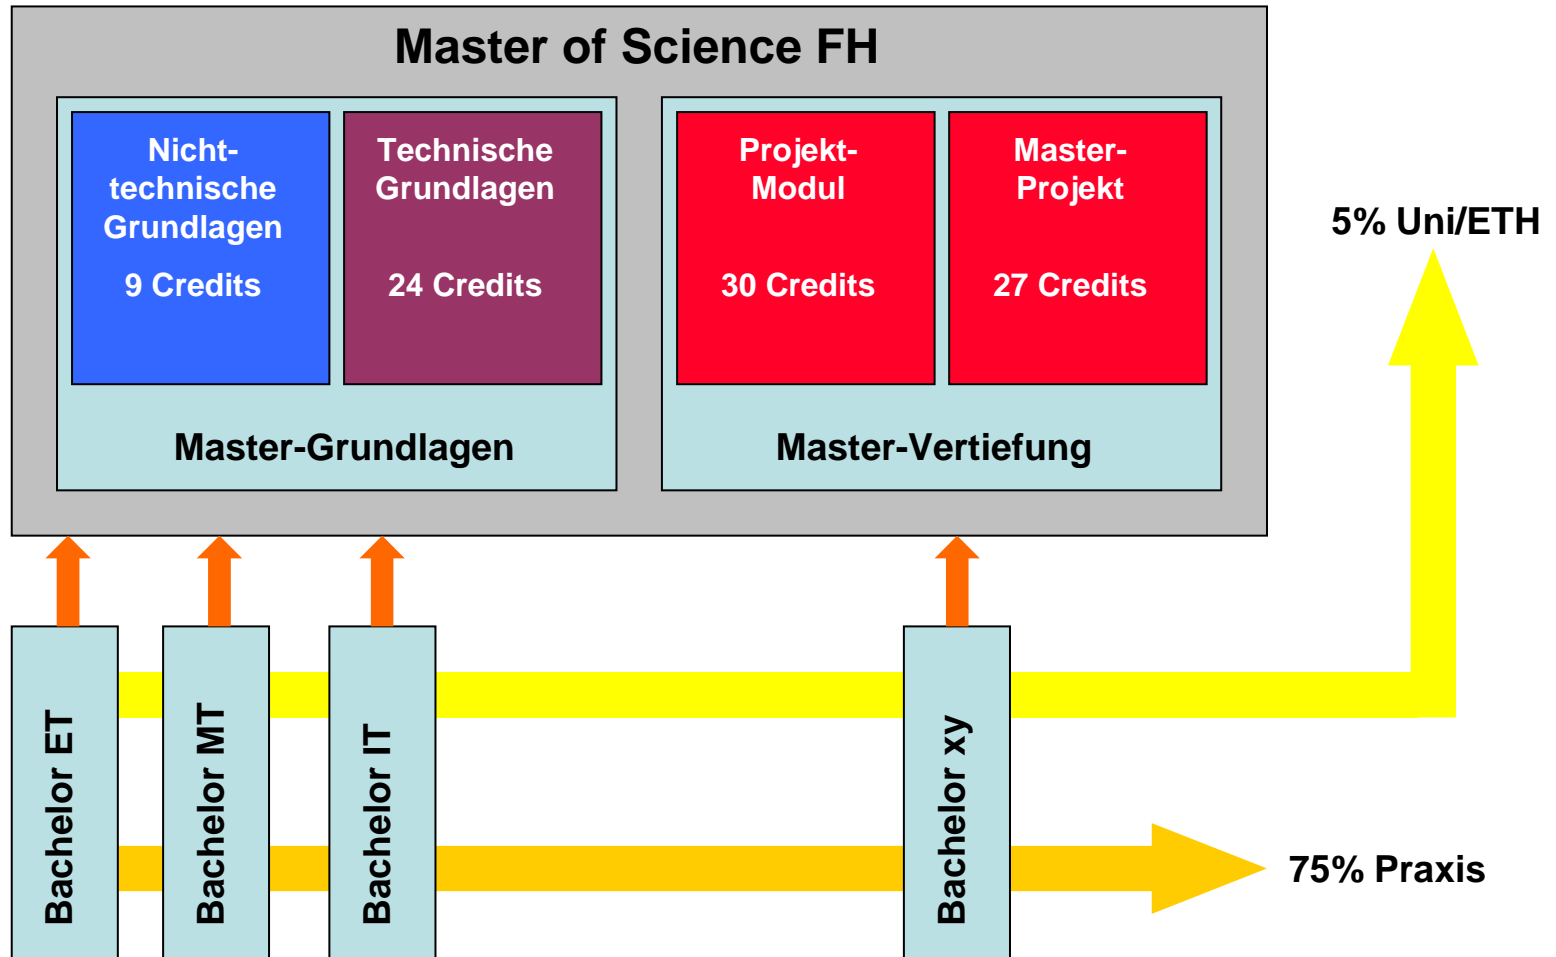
Master of Science FH

Nicht-technische Grundlagen

9 Credits

Technische Grundlagen

24 Credits

Projekt-Modul

30 Credits

Master-Projekt

27 Credits

Master-Grundlagen

Master-Vertiefung

5% Uni/ETH

Bachelor ET

Bachelor MT

Bachelor IT

Bachelor xy

75% Praxis